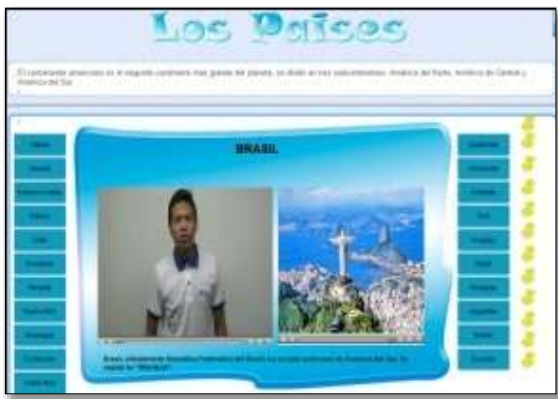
Los Países

El continente americano es el segundo continente más grande del planeta, se divide en tres subcontinentes: América del Norte, América del Centro y América del Sur.

BRASIL

Brasil, oficialmente República Federativa del Brasil es un país soberano de América del Sur. Su capital es "Brasilia"